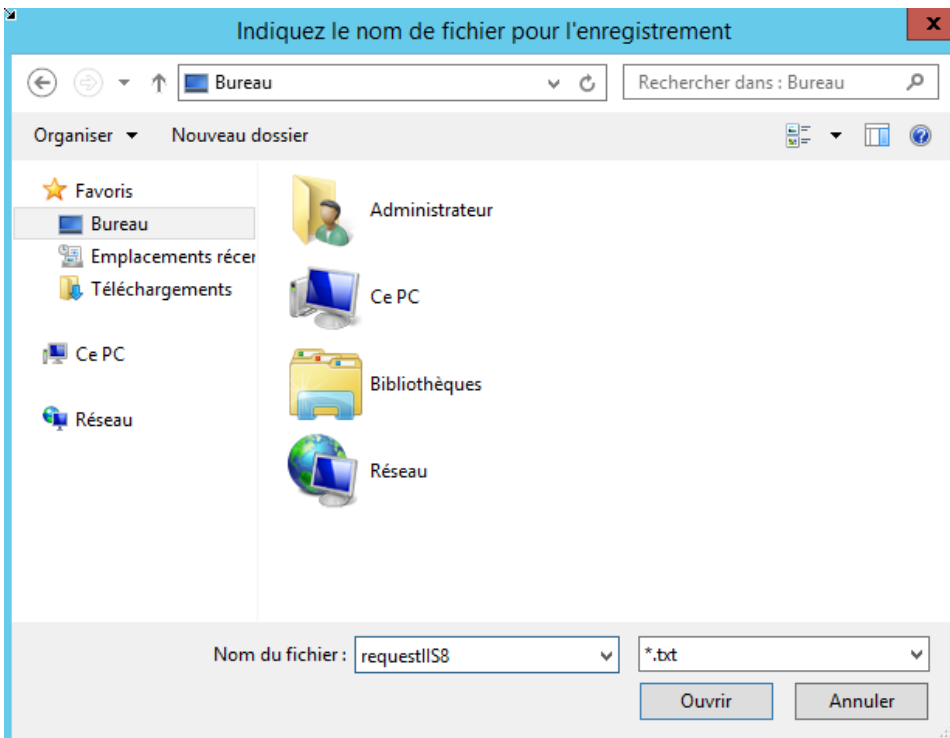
Indiquez le nom de fichier pour l'enregistrement

X

Bureau

Rechercher dans : Bureau

Organiser ▾ Nouveau dossier

Favoris
Bureau
Emplacements récer
Téléchargements

Ce PC

Réseau

Administrateur

Ce PC

Bibliothèques

Réseau

Nom du fichier : requestIIS8

*.txt

Ouvrir Annuler